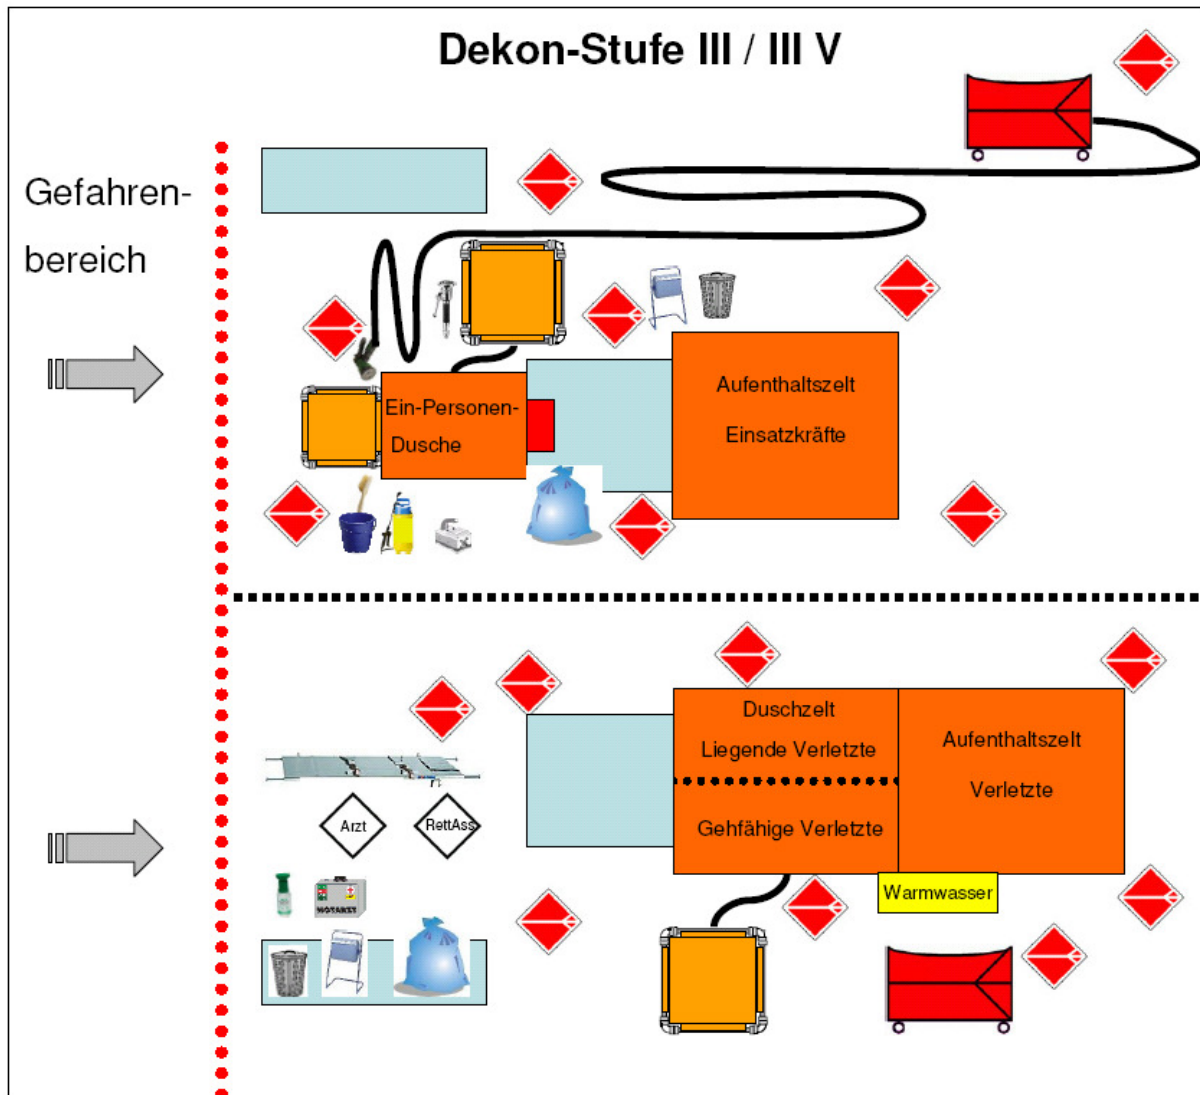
Dekon-Stufe III / III V

Gefahren-
bereich

Ein-Personen-
Dusche

Aufenthaltszelt
Einsatzkräfte

Arzt

RettAss

Duschzelt
Liegende Verletzte

Gehfähige Verletzte

Aufenthaltszelt
Verletzte

Warmwasser